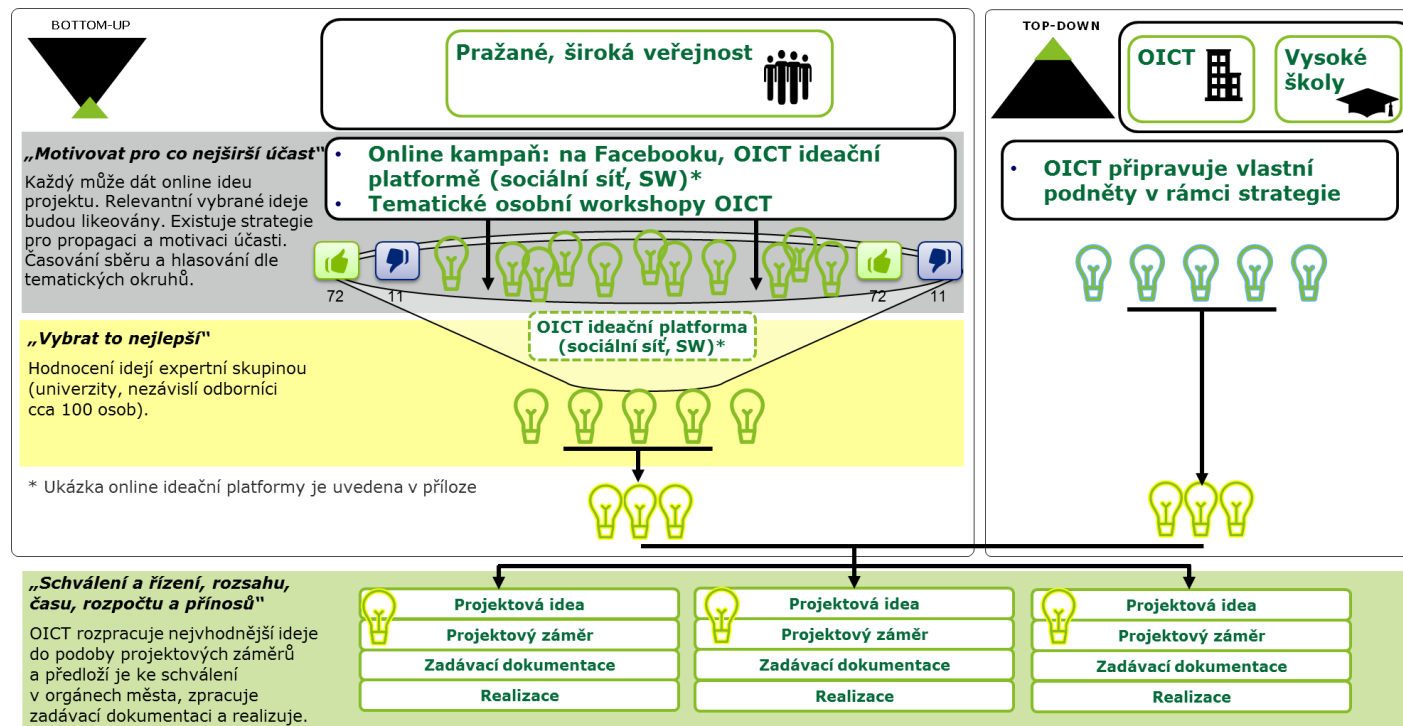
BOTTOM-UP

Pražané, široká veřejnost

„Motivovat pro co nejširší účast“

Každý může dát online ideu projektu. Relevantní vybrané ideje budou likeovány. Existuje strategie pro propagaci a motivaci účasti. Časování sběru a hlasování dle tematických okruhů.

- Online kampaň: na Facebooku, OICT ideační platformě (sociální síť, SW)*
- Tematické osobní workshopy OICT

72 11 72 11

„Vybrat to nejlepší“

Hodnocení idejí expertní skupinou (univerzity, nezávislí odborníci cca 100 osob).

OICT ideační platforma (sociální síť, SW)*

* Ukázka online ideační platformy je uvedena v příloze

TOP-DOWN

OICT

Vysoké školy

- OICT připravuje vlastní podněty v rámci strategie

„Schválení a řízení, rozsahu, času, rozpočtu a přínosů“

OICT rozpracuje nejvhodnější ideje do podoby projektových záměrů a předloží je ke schválení v orgánech města, zpracuje zadávací dokumentaci a realizuje.

Projektová idea
Projektový záměr
Zadávací dokumentace
Realizace

Projektová idea
Projektový záměr
Zadávací dokumentace
Realizace

Projektová idea
Projektový záměr
Zadávací dokumentace
Realizace